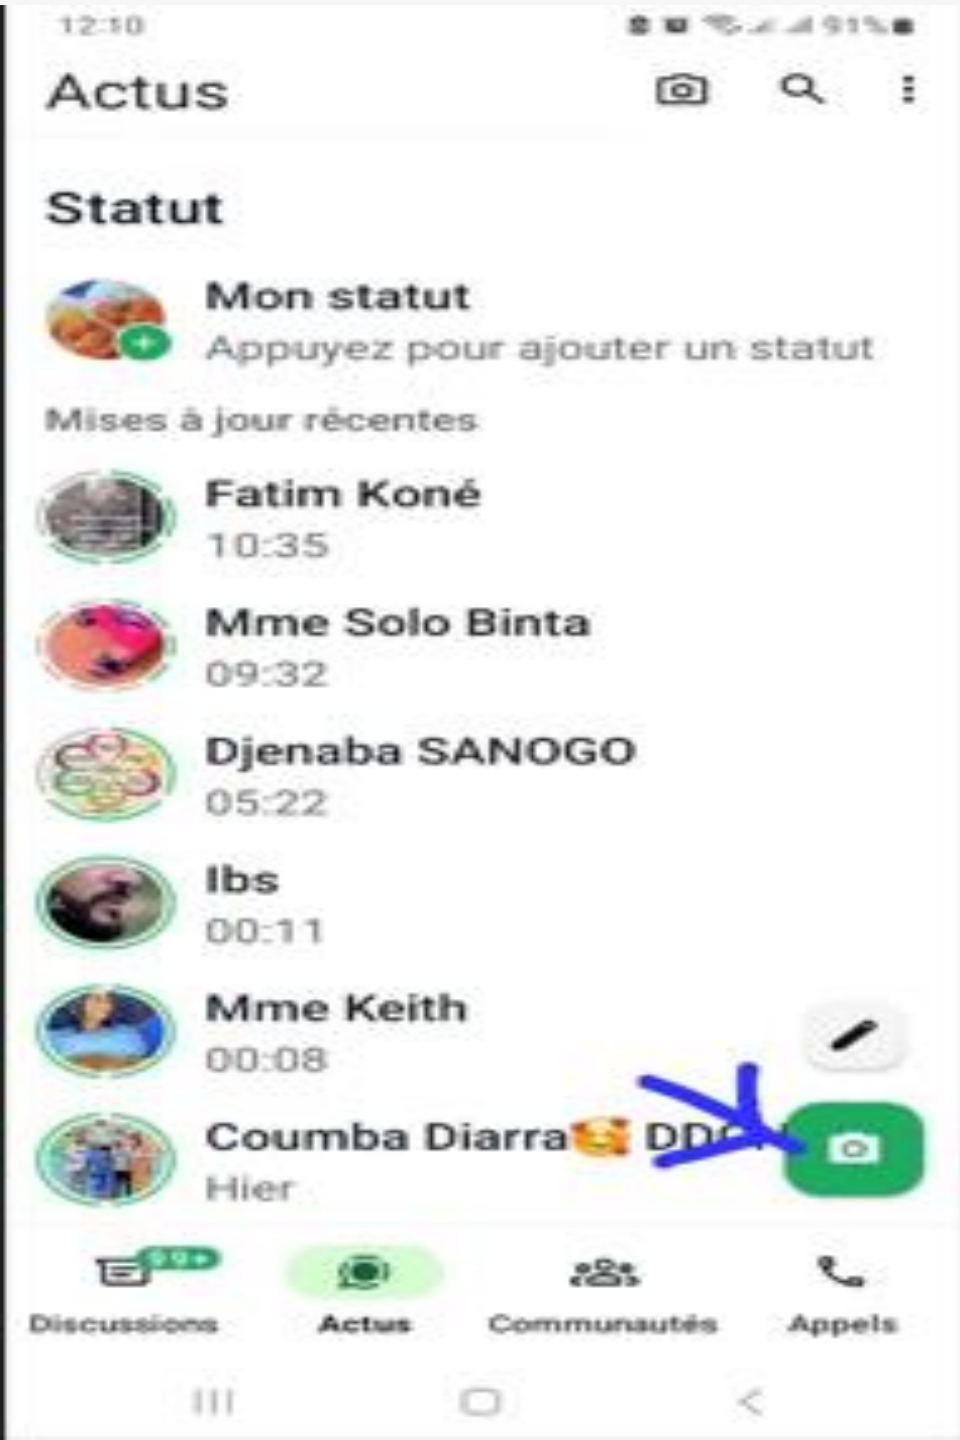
12:10 91%

Actus

Statut

Mon statut
Appuyez pour ajouter un statut

Mises à jour récentes

Fatim Koné
10:35

Mme Solo Binta
09:32

Djenaba SANOGO
05:22

Ibs
00:11

Mme Keith
00:08

Coumba Diarra🥰 DD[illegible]
Hier

99+
Discussions
Actus
Communautés
Appels